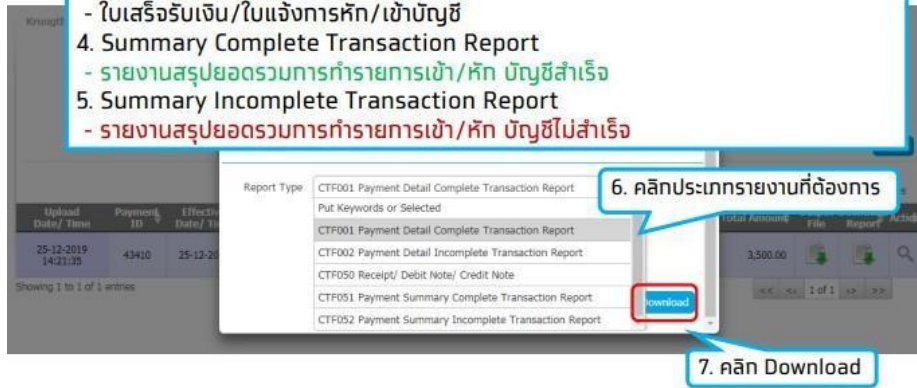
Krungth

- ใบเสร็จรับเงิน/ใบแจ้งการหัก/เข้าบัญชี
4. Summary Complete Transaction Report
- รายงานสรุปยอดรวมการทำรายการเข้า/หัก บัญชีสำเร็จ
5. Summary Incomplete Transaction Report
- รายงานสรุปยอดรวมการทำรายการเข้า/หัก บัญชีไม่สำเร็จ

Report Type CTF001 Payment Detail Complete Transaction Report

6. คลิกประเภทรายงานที่ต้องการ

Put Keywords or Selected
CTF001 Payment Detail Complete Transaction Report
CTF002 Payment Detail Incomplete Transaction Report
CTF050 Receipt/ Debit Note/ Credit Note
CTF051 Payment Summary Complete Transaction Report
CTF052 Payment Summary Incomplete Transaction Report

ownload

| Upload Date/ Time | Payment ID | Effecti Date/ Ti | Total Amount | File | Report | Acti |
|---|---|---|---|---|---|---|
| 25-12-2019 14:21:35 | 43410 | 25-12-20 | 3,500.00 | | | |

Showing 1 to 1 of 1 entries

<< < 1 of 1 > >>

7. คลิก Download